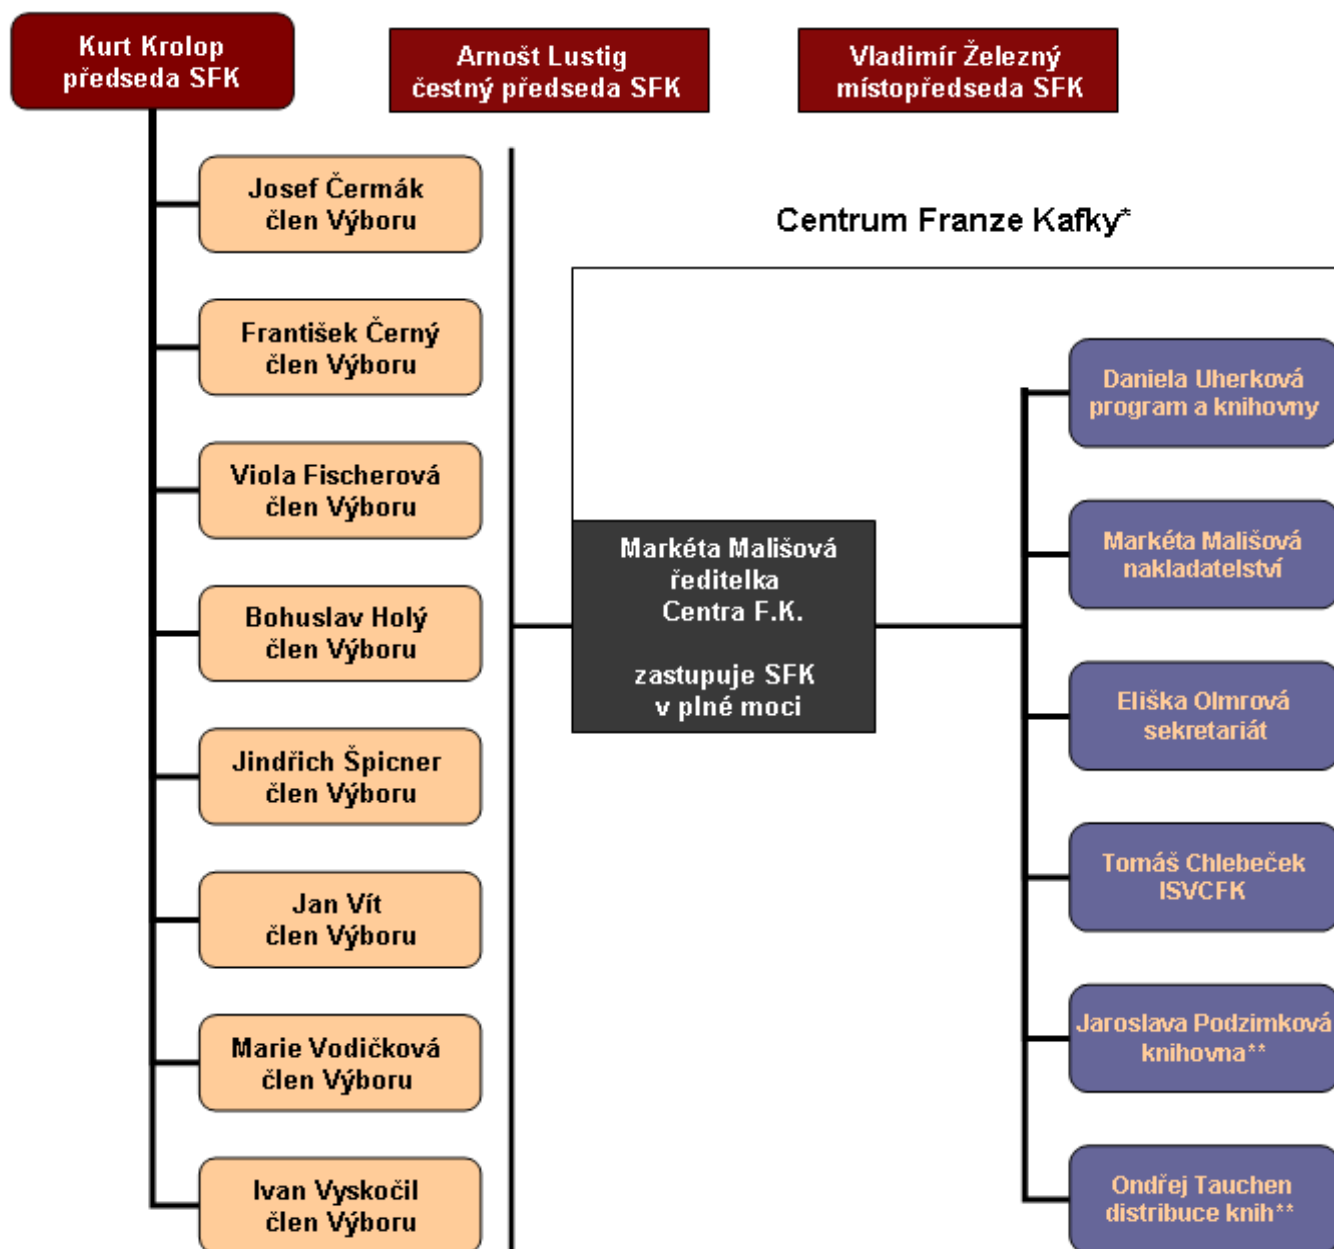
Kurt Krolop
předseda SFK

Arnošt Lustig
čestný předseda SFK

Vladimír Železný
místopředseda SFK

Josef Čermák
člen Výboru

František Černý
člen Výboru

Viola Fischerová
člen Výboru

Bohuslav Holý
člen Výboru

Jindřich Špicner
člen Výboru

Jan Vít
člen Výboru

Marie Vodičková
člen Výboru

Ivan Vyskočil
člen Výboru

Centrum Franze Kafky*

Markéta Mališová
ředitelka
Centra F.K.

zastupuje SFK
v plné moci

Daniela Uherková
program a knihovny

Markéta Mališová
nakladatelství

Eliška Olmrová
sekretariát

Tomáš Chlebeček
ISVCFK

Jaroslava Podzimková
knihovna**

Ondřej Tauchen
distribuce knih**